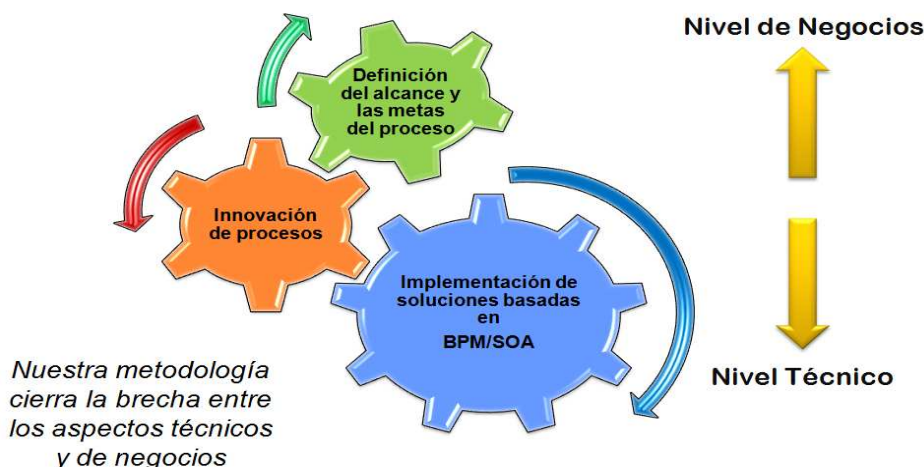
Nivel de Negocios

Definición del alcance y las metas del proceso

Innovación de procesos

Implementación de soluciones basadas en BPM/SOA

Nivel Técnico

Nuestra metodología cierra la brecha entre los aspectos técnicos y de negocios